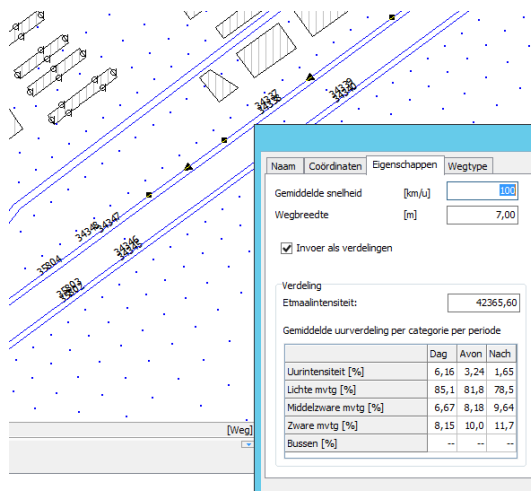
34337
34338
34346
34347
34346
34346
35804
35803
35803

[Weg]

Naam | Coördinaten | Eigenschappen | Wegtype

Gemiddelde snelheid [km/u] 100
Wegbreedte [m] 7,00

Invoer als verdelingen

Verdeling
Etmaalintensiteit: 42365,60

Gemiddelde uurverdeling per categorie per periode

| | Dag | Avon | Nach |
|---|---|---|---|
| Uurintensiteit [%] | 6,16 | 3,24 | 1,65 |
| Lichte mvtg [%] | 85,1 | 81,8 | 78,5 |
| Middelzware mvtg [%] | 6,67 | 8,18 | 9,64 |
| Zware mvtg [%] | 8,15 | 10,0 | 11,7 |
| Bussen [%] | -- | -- | -- |